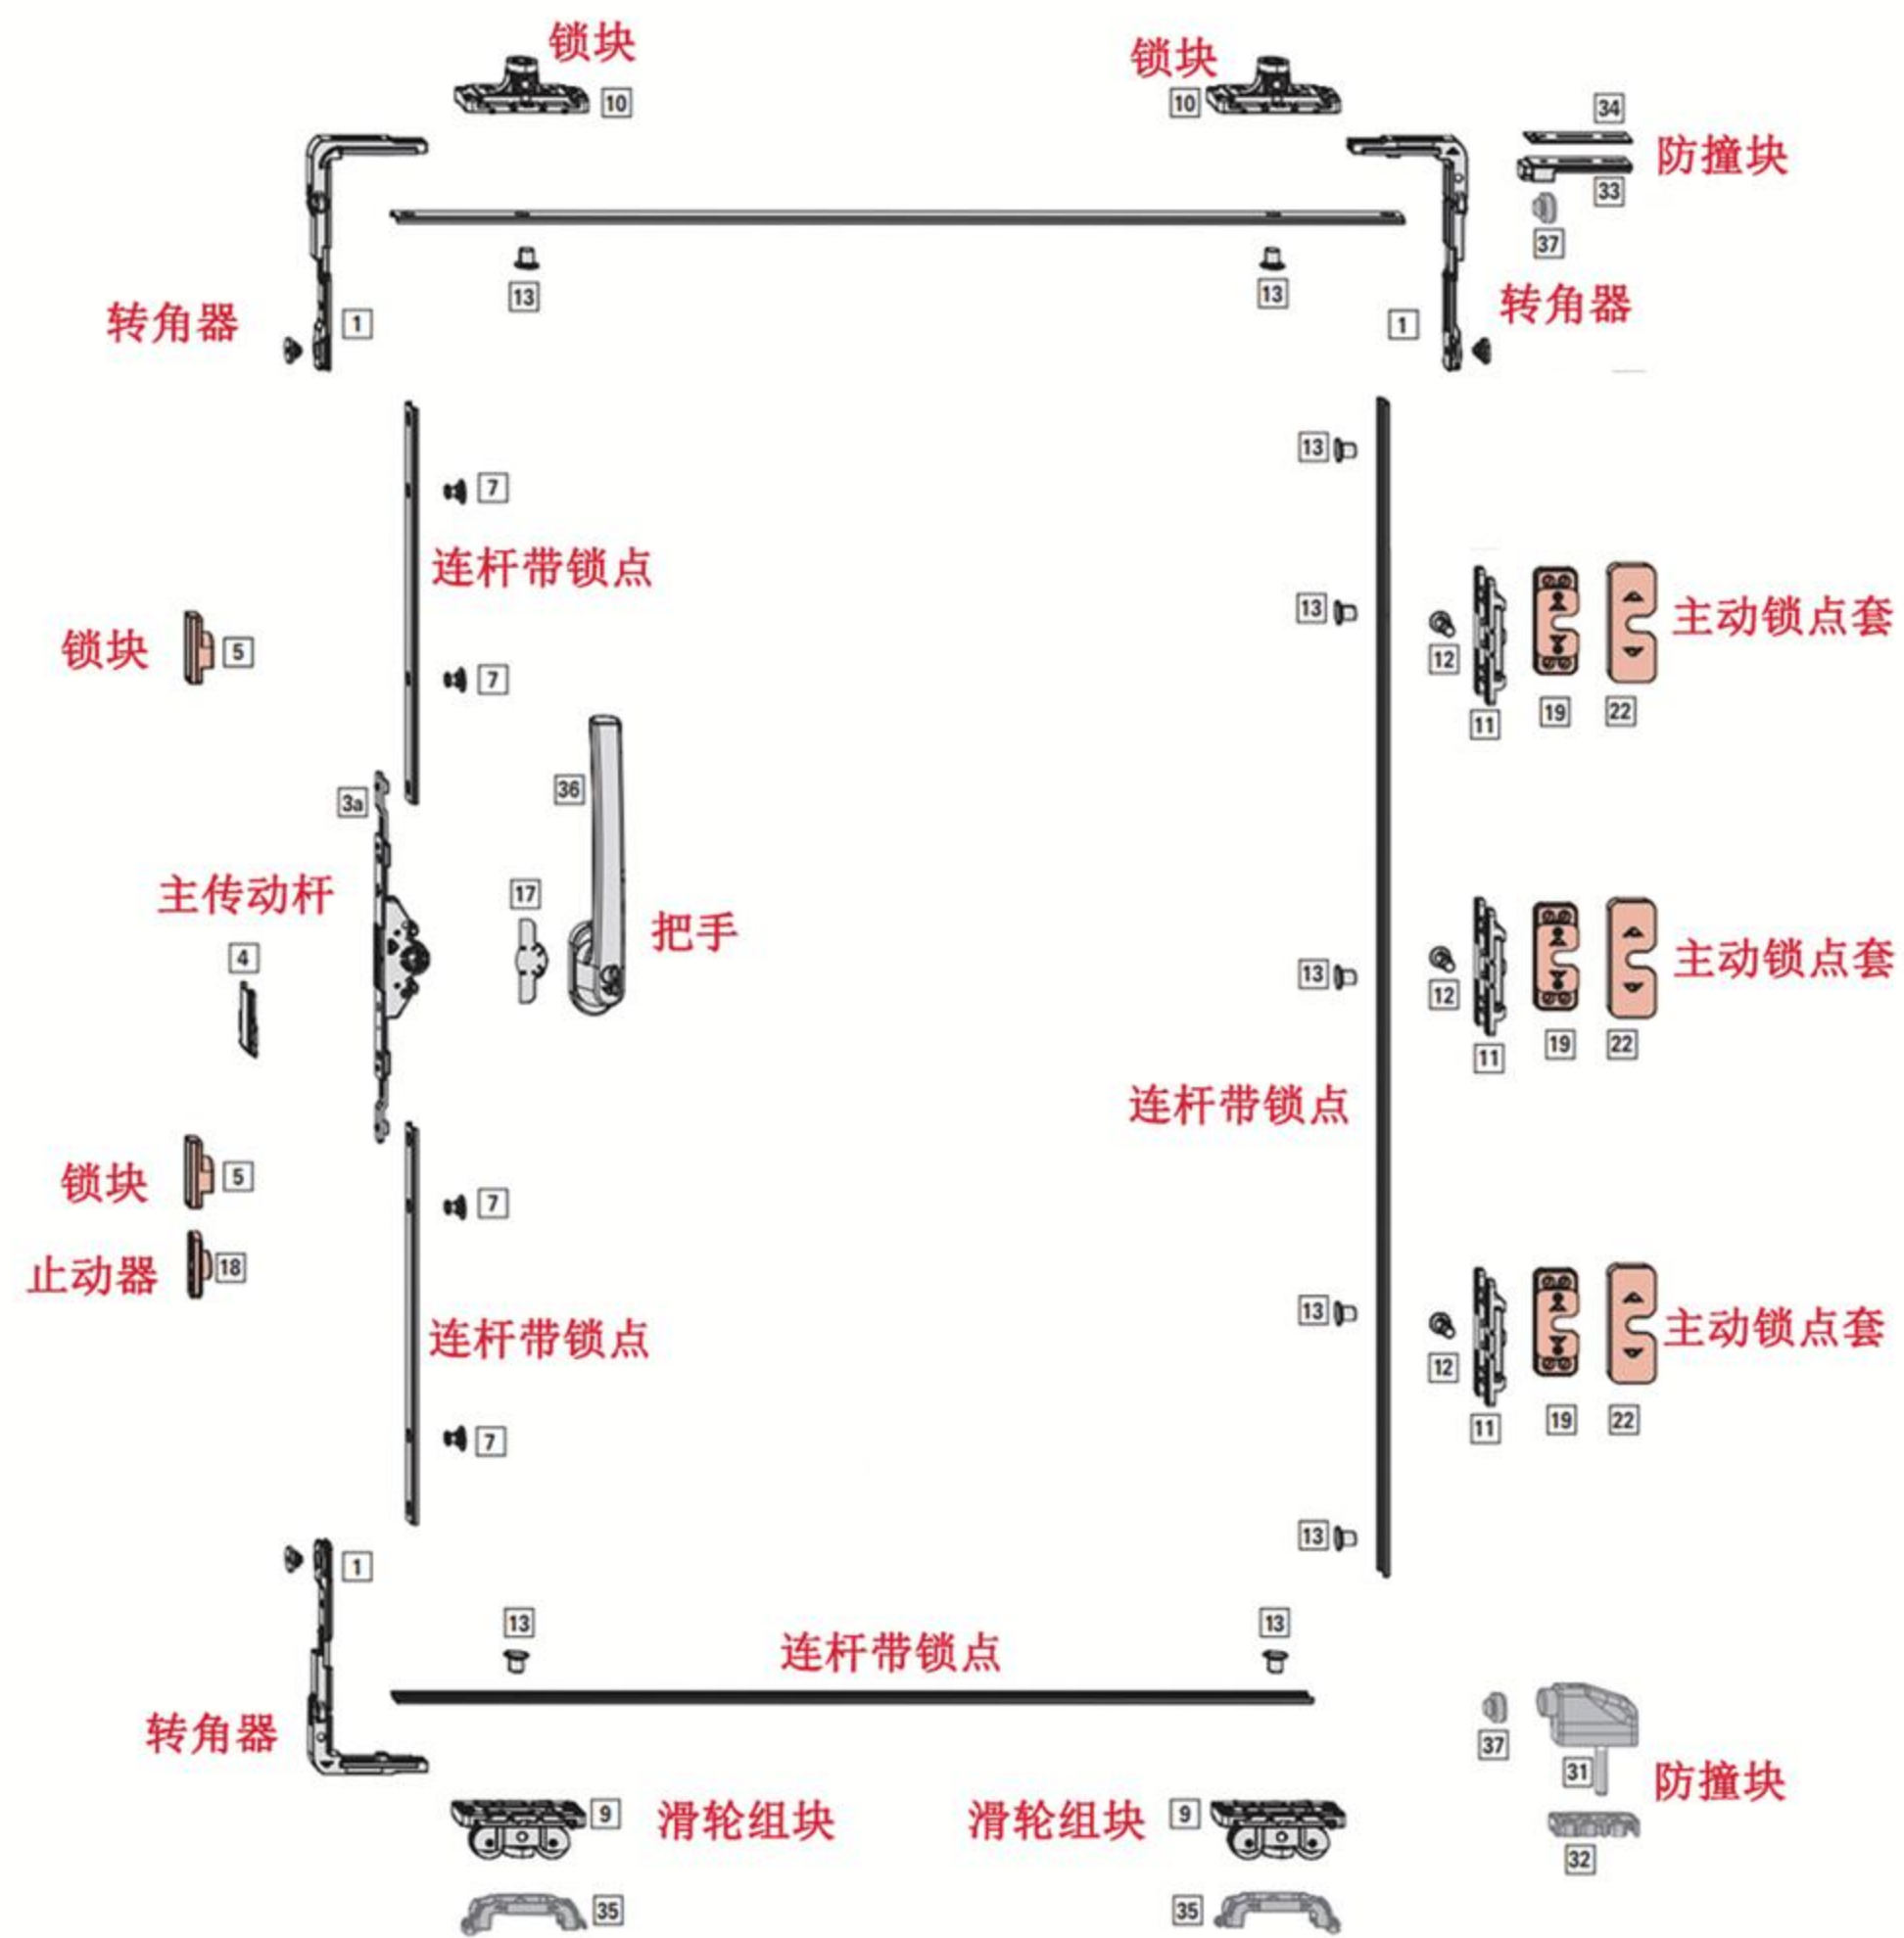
锁块
10
锁块
10
34
防撞块
33
37
13
13
转角器
1
1
转角器
13
7
连杆带锁点
13
锁块
5
12
主动锁点套
11
19
22
7
36
3a
主传动杆
17
把手
4
13
12
主动锁点套
11
19
22
连杆带锁点
锁块
5
7
止动器
18
13
12
主动锁点套
连杆带锁点
11
19
22
7
13
1
13
13
连杆带锁点
转角器
37
31
防撞块
9
滑轮组块
滑轮组块
9
32
35
35